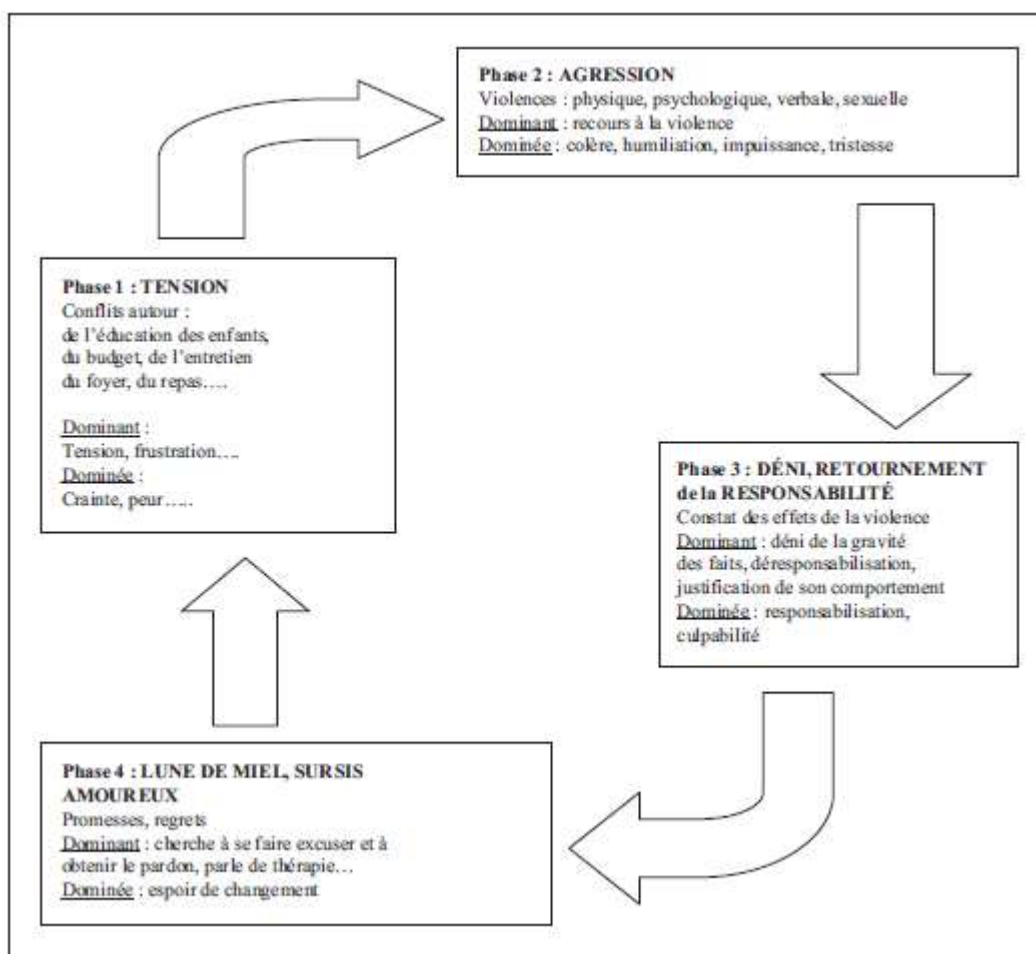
Phase 2 : AGRESSION
Violences : physique, psychologique, verbale, sexuelle
Dominant : recours à la violence
Dominée : colère, humiliation, impuissance, tristesse

Phase 1 : TENSION
Conflits autour :
de l'éducation des enfants,
du budget, de l'entretien
du foyer, du repas….

Dominant :
Tension, frustration….
Dominée :
Crainte, peur…..

Phase 3 : DÉNI, RETOURNEMENT de la RESPONSABILITÉ
Constat des effets de la violence
Dominant : déni de la gravité des faits, déresponsabilisation, justification de son comportement
Dominée : responsabilisation, culpabilité

Phase 4 : LUNE DE MIEL, SURSIS AMOUREUX
Promesses, regrets
Dominant : cherche à se faire excuser et à obtenir le pardon, parle de thérapie…
Dominée : espoir de changement